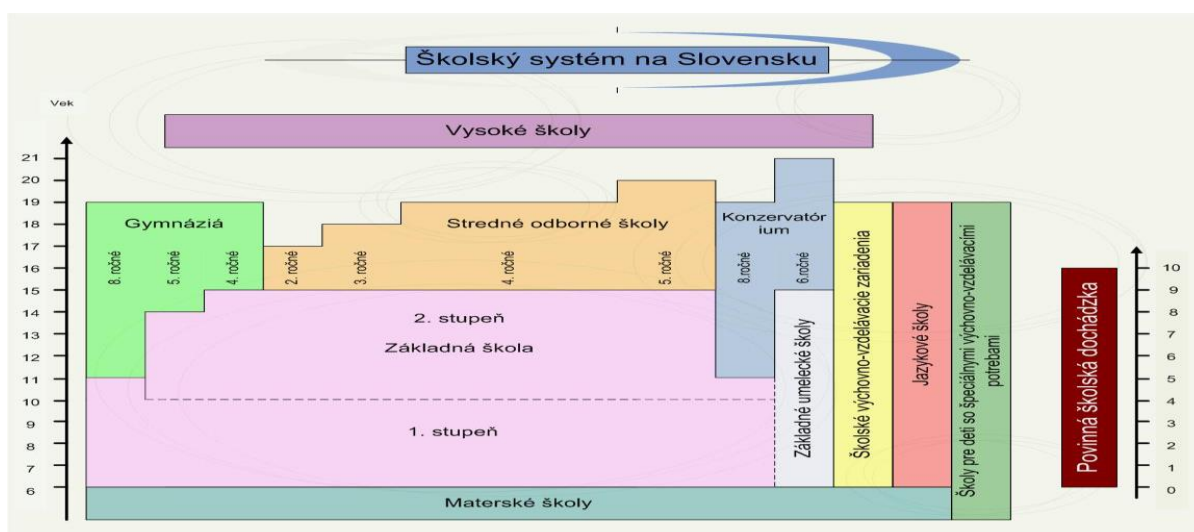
Školský systém na Slovensku

Vek

Vysoké školy

21
20
19
18
17
16
15
14
13
12
11
10
9
8
7
6

Gymnáziá

8. ročné
5. ročné
4. ročné

Stredné odborné školy

2. ročné
3. ročné
4. ročné
5. ročné

Konzervatórium

8.ročné
6.ročné

2. stupeň
Základná škola

1. stupeň

Základné umelecké školy

Školské výchovno-vzdelávacie zariadenia

Jazykové školy

Školy pre deti so špeciálnymi výchovno-vzdelávacími potrebami

Materské školy

Povinná školská dochádzka

10
9
8
7
6
5
4
3
2
1
0